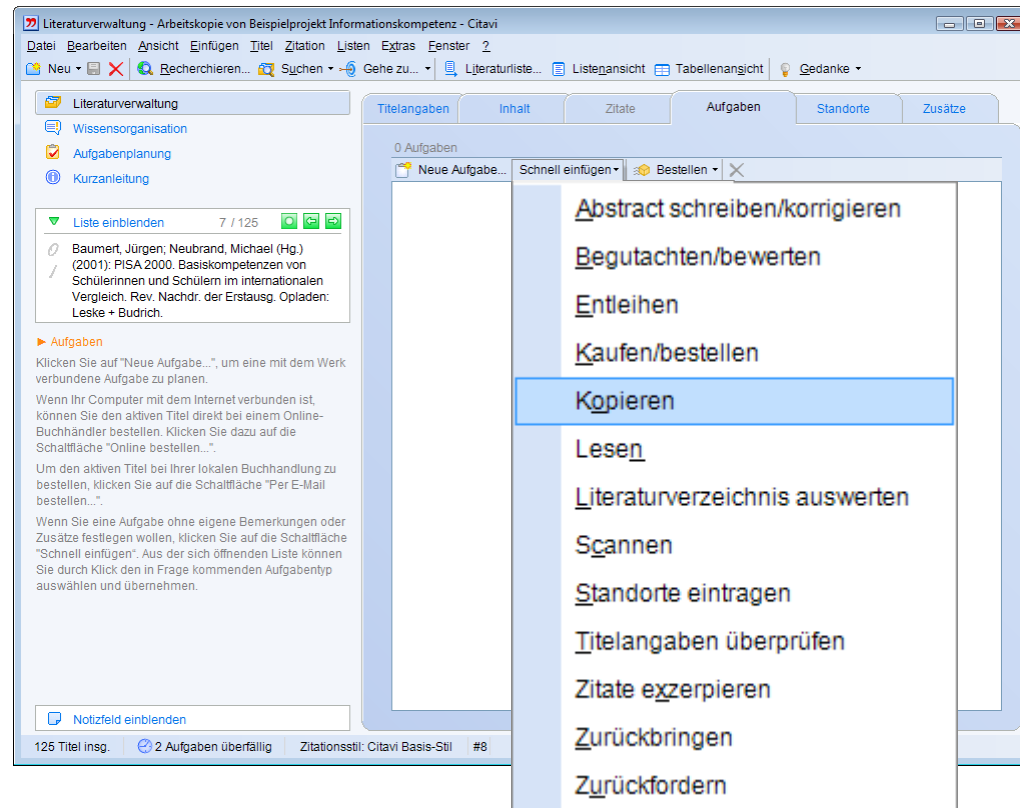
Literaturverwaltung - Arbeitskopie von Beispielprojekt Informationskompetenz - Citavi

Datei Bearbeiten Ansicht Einfügen Titel Zitation Listen Extras Fenster ?

Neu Recherchieren... Suchen Gehe zu... Literaturliste... Listenansicht Tabellenansicht Gedanke

Literaturverwaltung
Wissensorganisation
Aufgabenplanung
Kurzanleitung

Liste einblenden 7 / 125

Baumert, Jürgen; Neubrand, Michael (Hg.) (2001): PISA 2000. Basiskompetenzen von Schülerinnen und Schülern im internationalen Vergleich. Rev. Nachdr. der Erstausg. Opladen: Leske + Budrich.

► Aufgaben

Klicken Sie auf "Neue Aufgabe...", um eine mit dem Werk verbundene Aufgabe zu planen.

Wenn Ihr Computer mit dem Internet verbunden ist, können Sie den aktiven Titel direkt bei einem Online-Buchhändler bestellen. Klicken Sie dazu auf die Schaltfläche "Online bestellen...".

Um den aktiven Titel bei Ihrer lokalen Buchhandlung zu bestellen, klicken Sie auf die Schaltfläche "Per E-Mail bestellen...".

Wenn Sie eine Aufgabe ohne eigene Bemerkungen oder Zusätze festlegen wollen, klicken Sie auf die Schaltfläche "Schnell einfügen". Aus der sich öffnenden Liste können Sie durch Klick den in Frage kommenden Aufgabentyp auswählen und übernehmen.

Notizfeld einblenden

Titelangaben Inhalt Zitate Aufgaben Standorte Zusätze

0 Aufgaben

Neue Aufgabe... Schnell einfügen Bestellen

Abstract schreiben/korrigieren
Begutachten/bewerten
Entleihen
Kaufen/bestellen
Kopieren
Lesen
Literaturverzeichnis auswerten
Scannen
Standorte eintragen
Titelangaben überprüfen
Zitate exzerpieren
Zurückbringen
Zurückfordern

125 Titel insg. 2 Aufgaben überfällig Zitationsstil: Citavi Basis-Stil #8